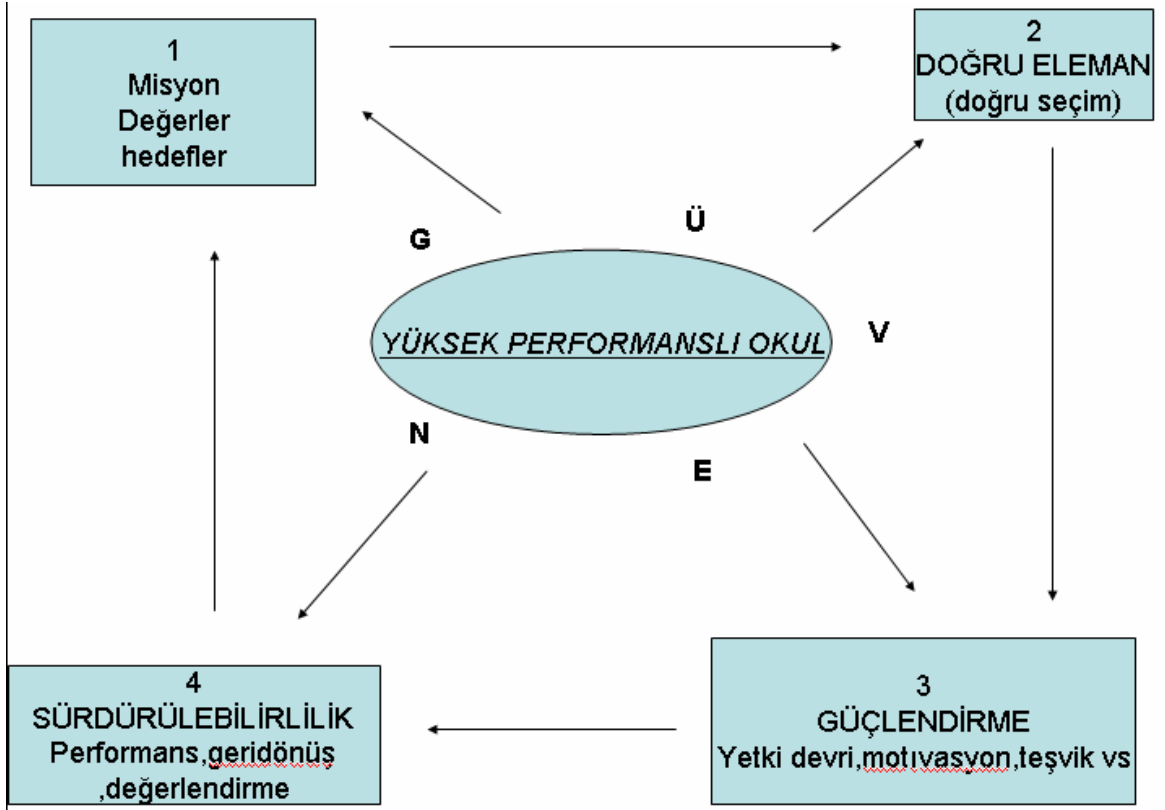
1
Misyon
Değerler
hedefler

2
DOĞRU ELEMAN
(doğru seçim)

G

Ü

YÜKSEK PERFORMANSLI OKUL

V

N

E

4
SÜRDÜRÜLEBİLİRLİLİK
Performans,geridönüş
,değerlendirme

3
GÜÇLENDİRME
Yetki devri,motıvasyon,teşvik vs